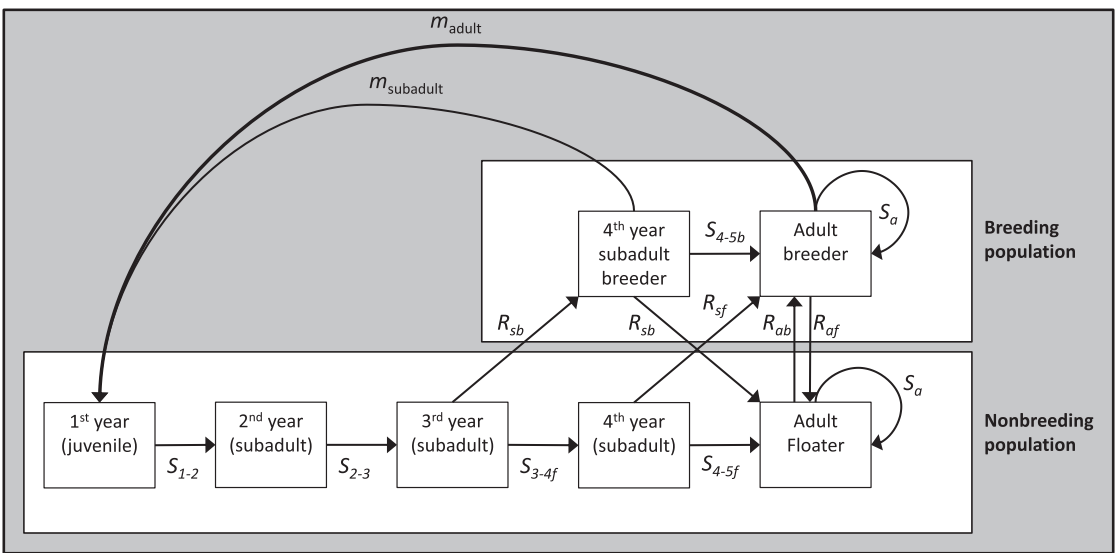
$m_{adult}$

$m_{subadult}$

4$^{th}$ year subadult breeder

$S_{4\text{-}5b}$

Adult breeder

$S_a$

Breeding population

$R_{sb}$

$R_{sb}$

$R_{sf}$

$R_{ab}$

$R_{af}$

$S_a$

1$^{st}$ year (juvenile)

$S_{1\text{-}2}$

2$^{nd}$ year (subadult)

$S_{2\text{-}3}$

3$^{rd}$ year (subadult)

$S_{3\text{-}4f}$

4$^{th}$ year (subadult)

$S_{4\text{-}5f}$

Adult Floater

Nonbreeding population